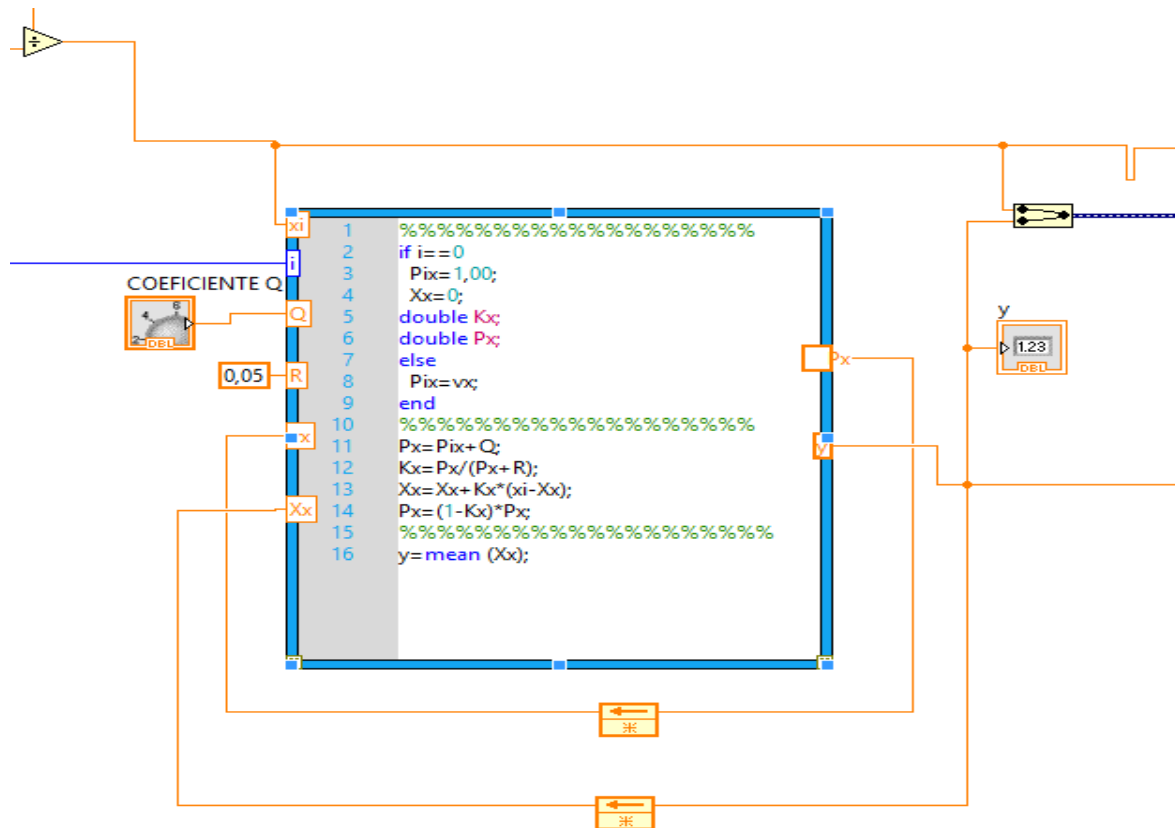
xi
i
COEFICIENTE Q
DBL
Q
0,05
R
x
Xx
1 %%%%%%%%%%%%%%%%%%%%
2 if i==0
3 Pix=1,00;
4 Xx=0;
5 double Kx;
6 double Px;
7 else
8 Pix=vx;
9 end
10 %%%%%%%%%%%%%%%%%%%%
11 Px=Pix+Q;
12 Kx=Px/(Px+R);
13 Xx=Xx+Kx*(xi-Xx);
14 Px=(1-Kx)*Px;
15 %%%%%%%%%%%%%%%%%%%%%%
16 y=mean (Xx);
Px
y
y
1.23
DBL